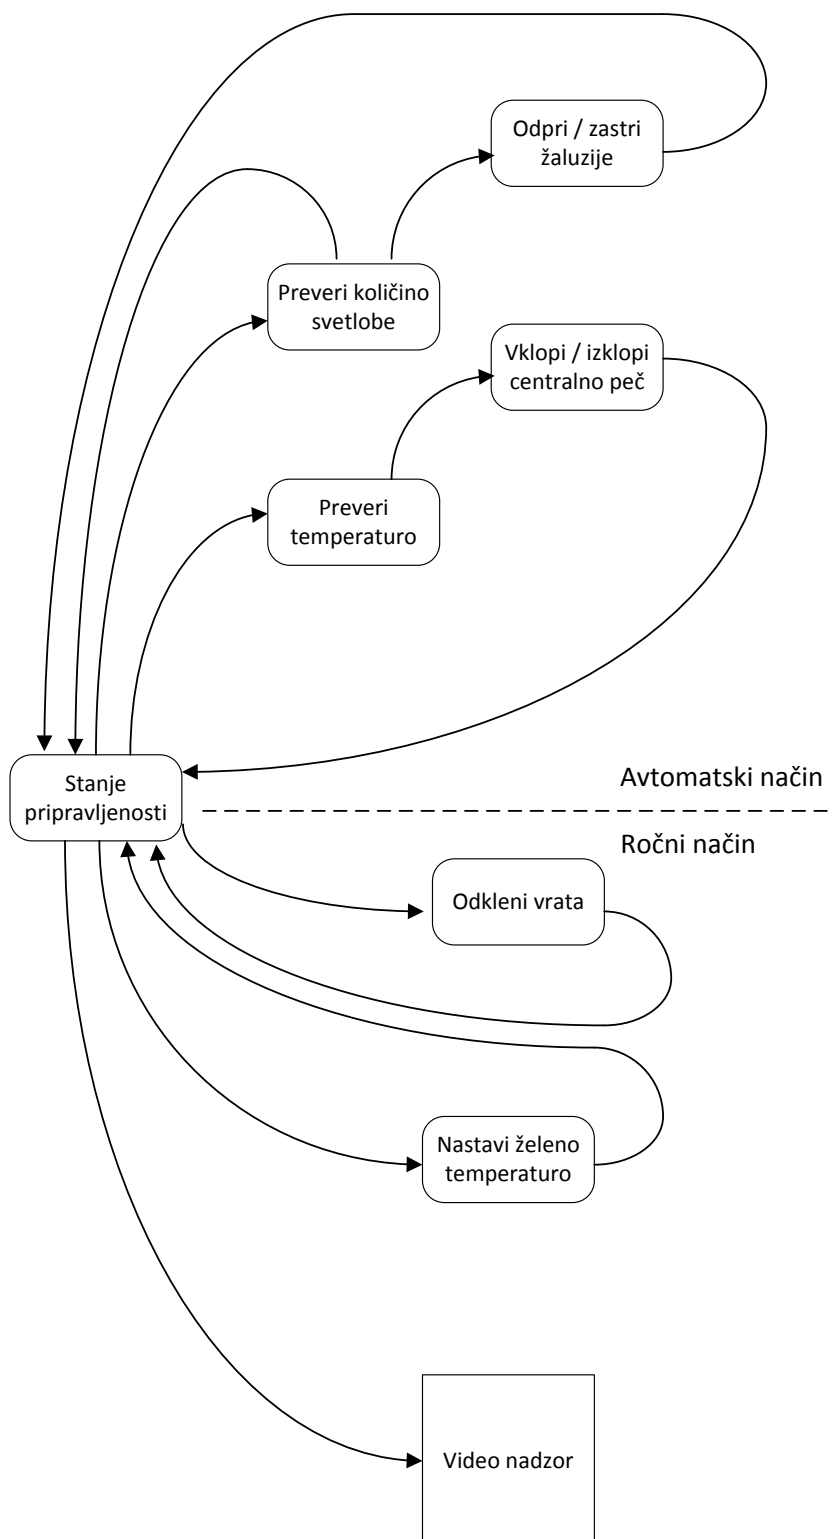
Odpri / zastri žaluzije

Preveri količino svetlobe

Vklopi / izklopi centralno peč

Preveri temperaturo

Stanje pripravljenosti

Avtomatski način

Ročni način

Odkleni vrata

Nastavi željeno temperaturo

Video nadzor